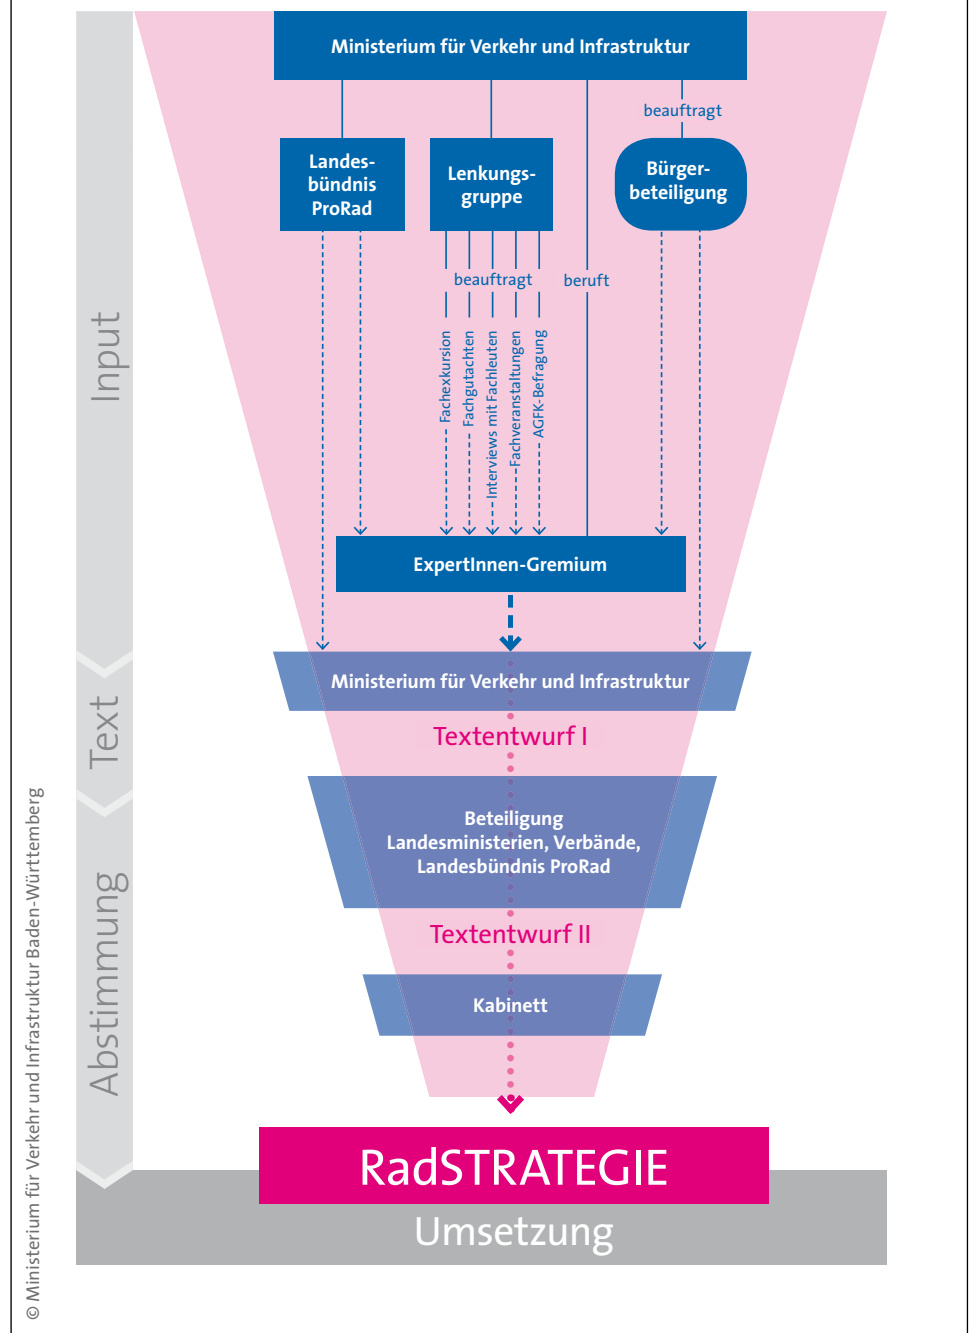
Input

Text

Abstimmung

Ministerium für Verkehr und Infrastruktur

beauftragt

Landesbündnis ProRad

Lenkungsgruppe

Bürgerbeteiligung

beauftragt

beruft

Fachexkursion

Fachgutachten

Interviews mit Fachleuten

Fachveranstaltungen

AGFK-Befragung

ExpertInnen-Gremium

Ministerium für Verkehr und Infrastruktur

Textentwurf I

Beteiligung Landesministerien, Verbände, Landesbündnis ProRad

Textentwurf II

Kabinett

RadSTRATEGIE

Umsetzung

© Ministerium für Verkehr und Infrastruktur Baden-Württemberg